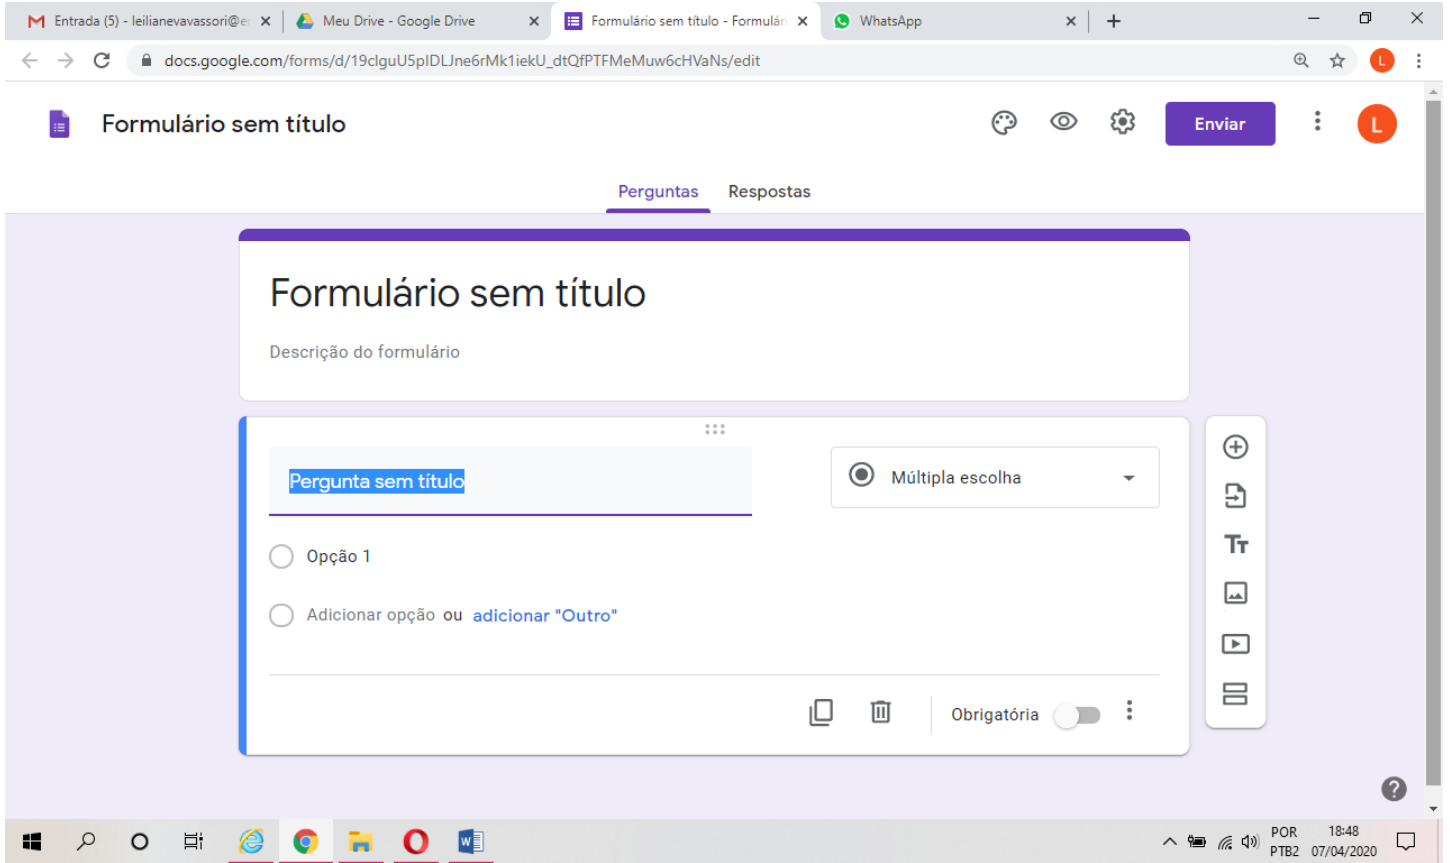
Entrada (5) - leilianevavassori@e
Meu Drive - Google Drive
Formulário sem título - Formulári
WhatsApp

docs.google.com/forms/d/19clguU5pIDLJne6rMk1iekU_dtQfPTFMeMuw6cHVaNs/edit

L

Formulário sem título

Enviar

L

Perguntas
Respostas

Formulário sem título

Descrição do formulário

Pergunta sem título

Múltipla escolha

Opção 1

Adicionar opção ou adicionar "Outro"

Obrigatória

POR
PTB2
18:48
07/04/2020